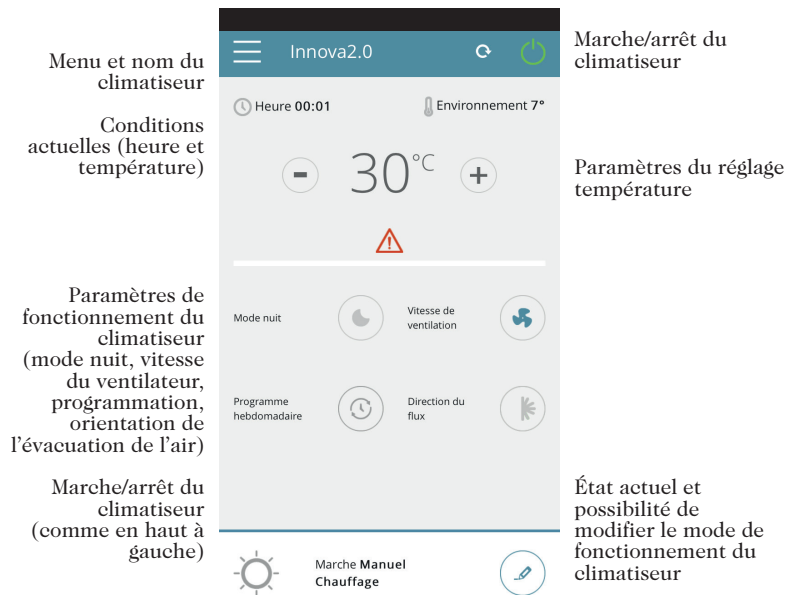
Menu et nom du climatiseur

Innova2.0

Marche/arrêt du climatiseur

Heure 00:01

Environnement 7°

Conditions actuelles (heure et température)

- 30°C +

Paramètres du réglage température

Paramètres de fonctionnement du climatiseur (mode nuit, vitesse du ventilateur, programmation, orientation de l'évacuation de l'air)

Mode nuit

Vitesse de ventilation

Programme hebdomadaire

Direction du flux

Marche/arrêt du climatiseur (comme en haut à gauche)

Marche Manuel Chauffage

État actuel et possibilité de modifier le mode de fonctionnement du climatiseur